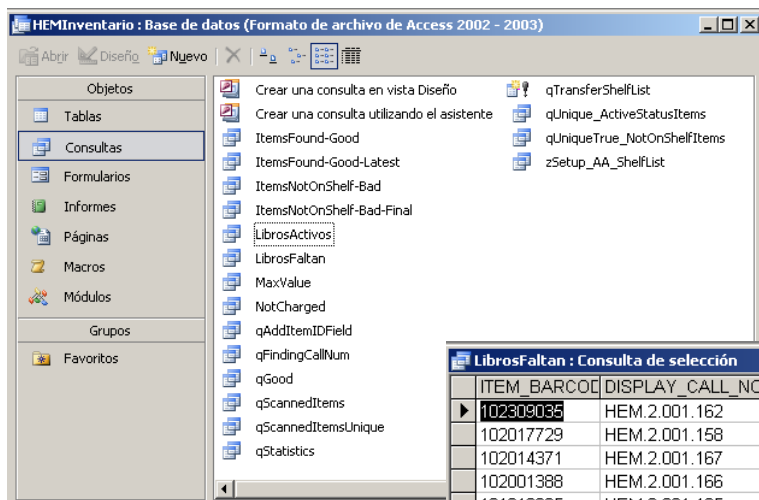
HEMInventario : Base de datos (Formato de archivo de Access 2002 - 2003)

Abrir Diseño Nuevo

Objetos
Tablas
Consultas
Formularios
Informes
Páginas
Macros
Módulos
Grupos
Favoritos

Crear una consulta en vista Diseño
Crear una consulta utilizando el asistente
ItemsFound-Good
ItemsFound-Good-Latest
ItemsNotOnShelf-Bad
ItemsNotOnShelf-Bad-Final
LibrosActivos
LibrosFaltan
MaxValue
NotCharged
qAddItemIDField
qFindingCallNum
qGood
qScannedItems
qScannedItemsUnique
qStatistics

qTransferShelfList
qUnique_ActiveStatusItems
qUniqueTrue_NotOnShelfItems
zSetup_AA_ShelfList

LibrosFaltan : Consulta de selección

| ITEM_BARCOD | DISPLAY_CALL_NO |
|---|---|
| 102309035 | HEM.2.001.162 |
| 102017729 | HEM.2.001.158 |
| 102014371 | HEM.2.001.167 |
| 102001388 | HEM.2.001.166 |
| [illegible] | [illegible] |